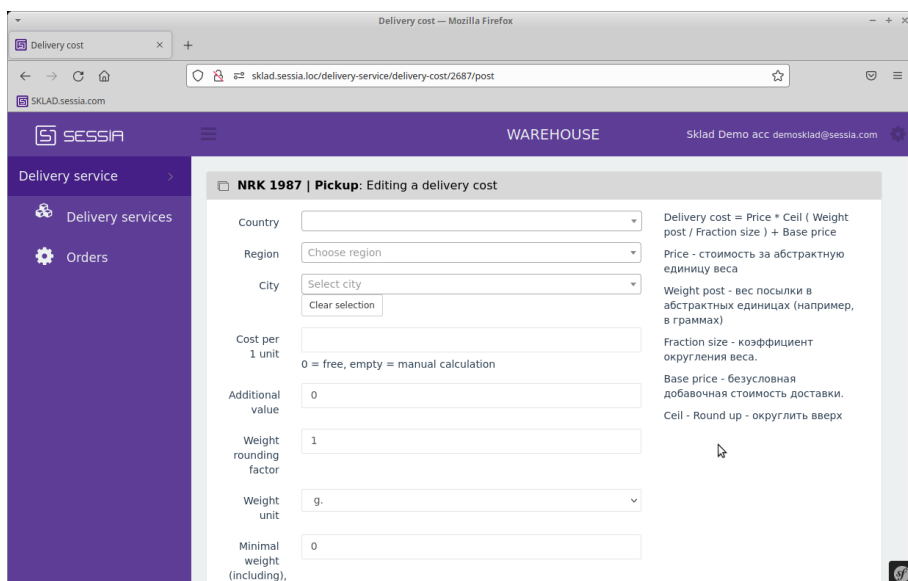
Delivery cost — Mozilla Firefox

Delivery cost ×

sklad.sessia.loc/delivery-service/delivery-cost/2687/post

SKLAD.sessia.com

SESSIA

WAREHOUSE

Sklad Demo acc demosklad@sessia.com

Delivery service

Delivery services

Orders

NRK 1987 | Pickup: Editing a delivery cost

Country

Region Choose region

City Select city

Clear selection

Cost per 1 unit

0 = free, empty = manual calculation

Additional value 0

Weight rounding factor 1

Weight unit g.

Minimal weight (including), 0

Delivery cost = Price * Ceil ( Weight post / Fraction size ) + Base price

Price - стоимость за абстрактную единицу веса

Weight post - вес посылки в абстрактных единицах (например, в граммах)

Fraction size - коэффициент округления веса.

Base price - безусловная добавочная стоимость доставки.

Ceil - Round up - округлить вверх